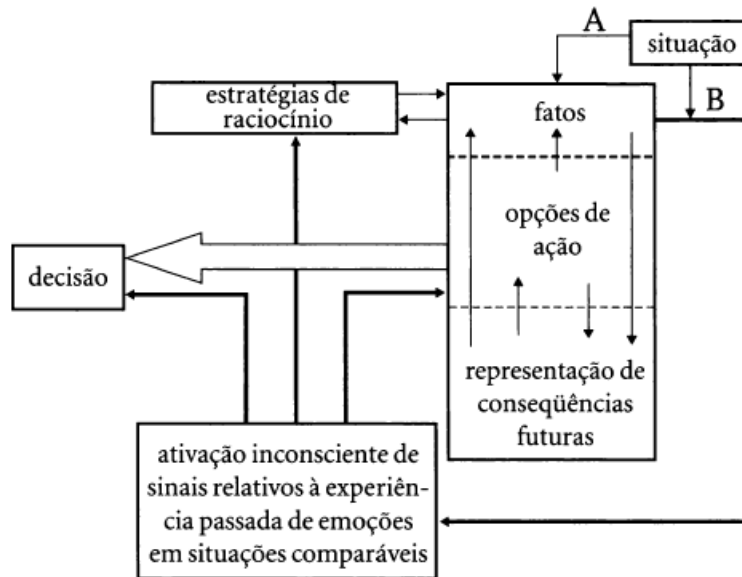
A

situação

B

estratégias de raciocínio

fatos

opções de ação

decisão

representação de conseqüências futuras

ativação inconsciente de sinais relativos à experiência passada de emoções em situações comparáveis